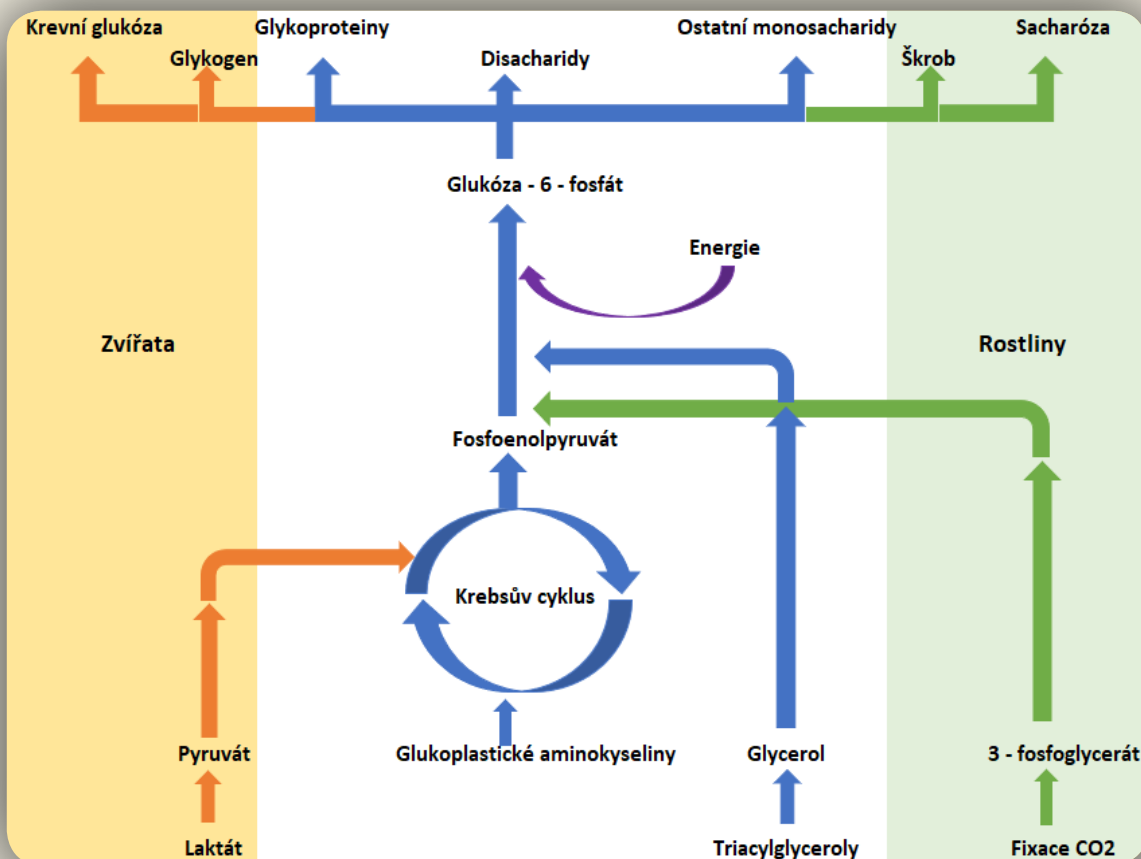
Krevní glukóza
Glykogen
Glykoproteiny
Disacharidy
Ostatní monosacharidy
Škrob
Sacharóza

Glukóza - 6 - fosfát

Energie

Zvířata

Rostliny

Fosfoenolpyruvát

Krebsův cyklus

Pyruvát
Glukoplastické aminokyseliny
Glycerol
3 - fosfoglycerát

Laktát
Triacylglyceroly
Fixace CO2